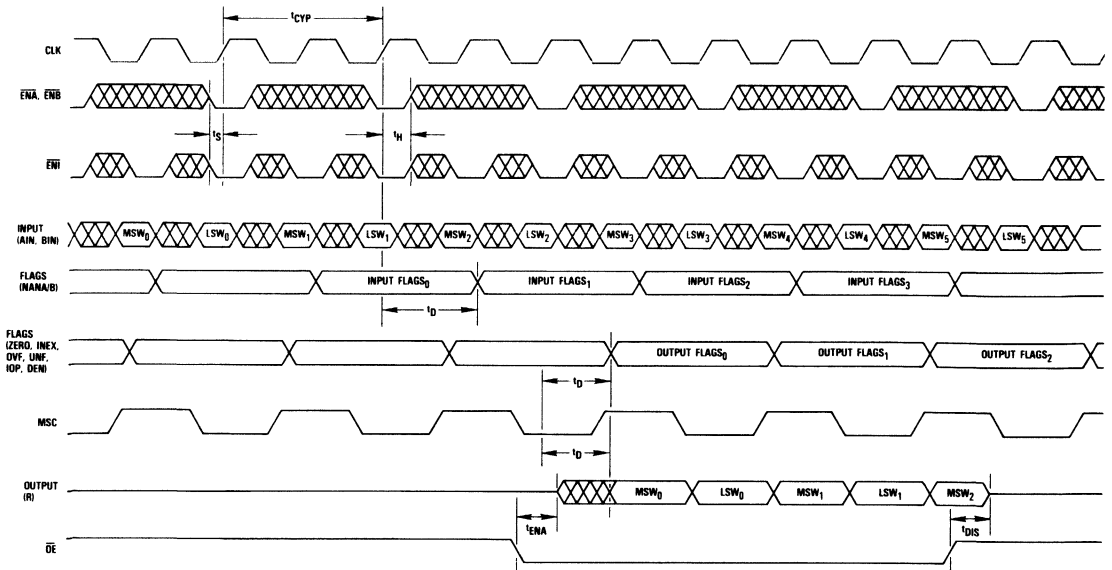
$t_{CYP}$

CLK

$\overline{ENA}$, $\overline{ENB}$

$t_S$

$t_H$

$\overline{ENI}$

INPUT (AIN, BIN)

$MSW_0$ $LSW_0$ $MSW_1$ $LSW_1$ $MSW_2$ $LSW_2$ $MSW_3$ $LSW_3$ $MSW_4$ $LSW_4$ $MSW_5$ $LSW_5$

FLAGS (NANA/B)

INPUT $FLAGS_0$ INPUT $FLAGS_1$ INPUT $FLAGS_2$ INPUT $FLAGS_3$

$t_D$

FLAGS (ZERO, INEX, OVF, UNF, IOP, DEN)

OUTPUT $FLAGS_0$ OUTPUT $FLAGS_1$ OUTPUT $FLAGS_2$

$t_D$

MSC

$t_D$

OUTPUT (R)

$MSW_0$ $LSW_0$ $MSW_1$ $LSW_1$ $MSW_2$

$t_{ENA}$

$t_{DIS}$

$\overline{OE}$